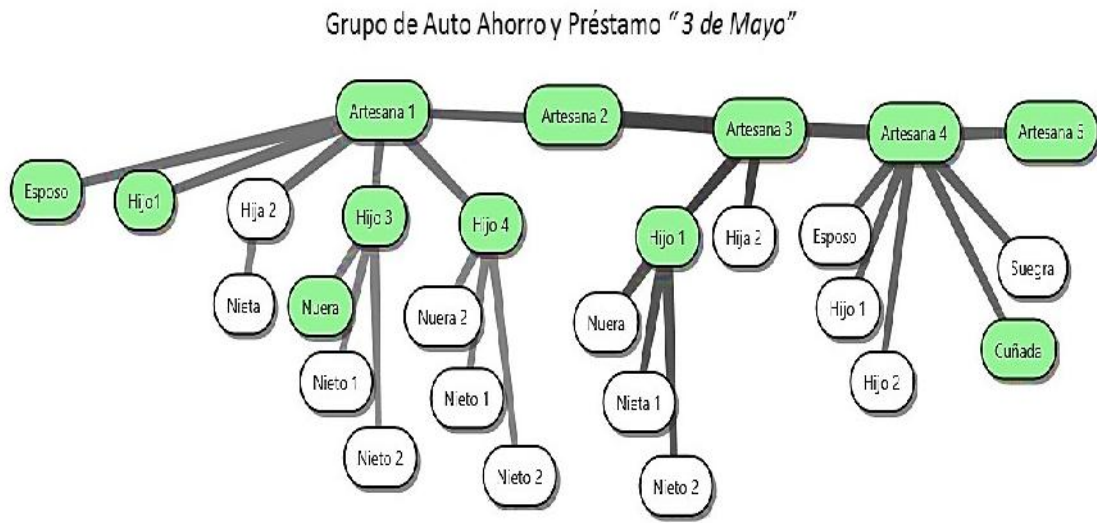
Grupo de Auto Ahorro y Préstamo *"3 de Mayo"*

Artesana 1
Artesana 2
Artesana 3
Artesana 4
Artesana 5
Esposo
Hijo1
Hija 2
Hijo 3
Hijo 4
Nieta
Nuera
Nieto 1
Nieto 2
Nuera 2
Nieto 1
Nieto 2
Hijo 1
Hija 2
Nuera
Nieta 1
Nieto 2
Esposo
Hijo 1
Hijo 2
Suegra
Cuñada